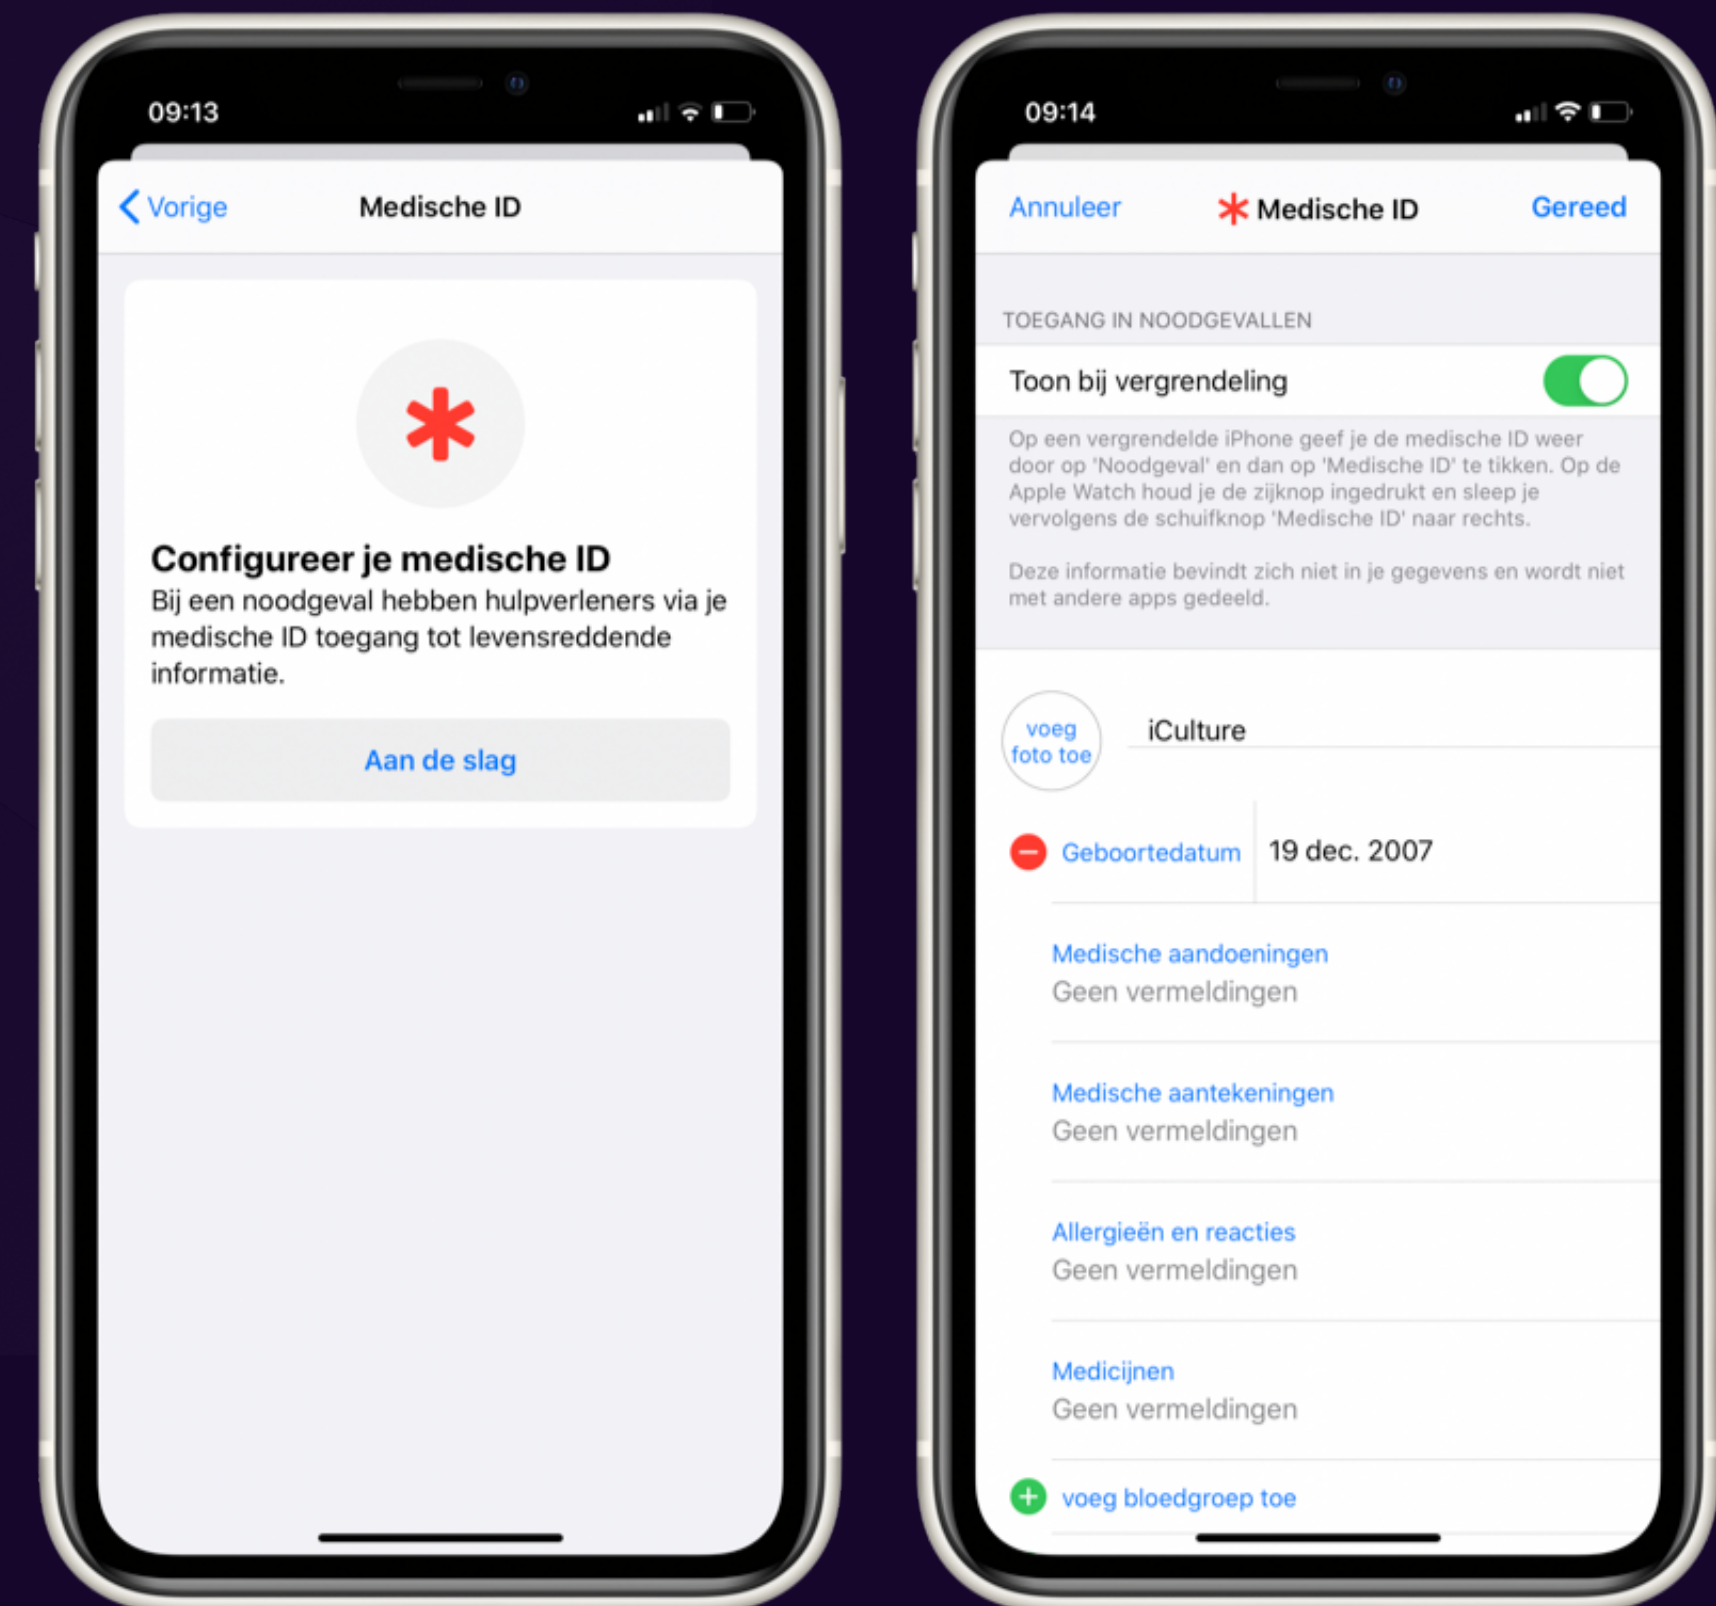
09:13

Vorige
Medische ID

Configureer je medische ID
Bij een noodgeval hebben hulpverleners via je medische ID toegang tot levensreddende informatie.

Aan de slag

09:14

Annuleer
Medische ID
Gereed

TOEGANG IN NOODGEVALLEN

Toon bij vergrendeling

Op een vergrendelde iPhone geef je de medische ID weer door op 'Noodgeval' en dan op 'Medische ID' te tikken. Op de Apple Watch houd je de zijknop ingedrukt en sleep je vervolgens de schuifknop 'Medische ID' naar rechts.

Deze informatie bevindt zich niet in je gegevens en wordt niet met andere apps gedeeld.

voeg foto toe
iCulture

Geboortedatum
19 dec. 2007

Medische aandoeningen
Geen vermeldingen

Medische aantekeningen
Geen vermeldingen

Allergieën en reacties
Geen vermeldingen

Medicijnen
Geen vermeldingen

voeg bloedgroep toe